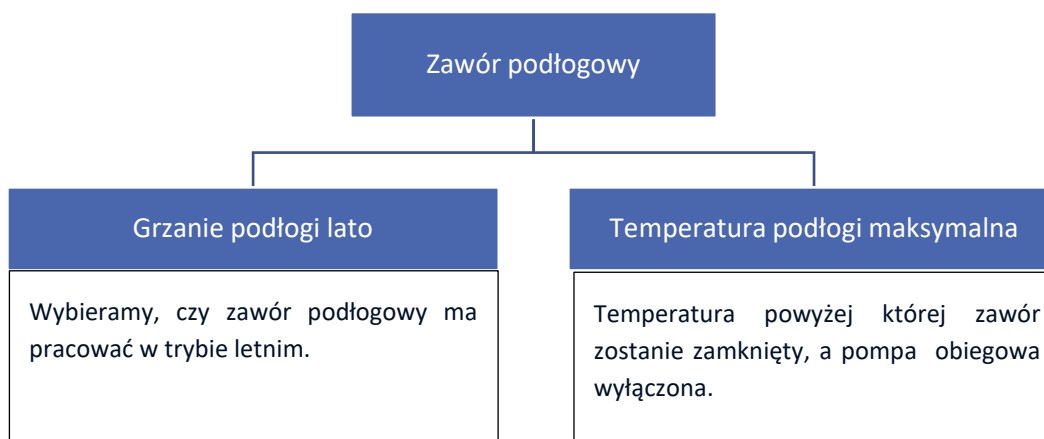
Zawór podłogowy

Grzanie podłogi lato

Wybieramy, czy zawór podłogowy ma pracować w trybie letnim.

Temperatura podłogi maksymalna

Temperatura powyżej której zawór zostanie zamknięty, a pompa obiegowa wyłączona.